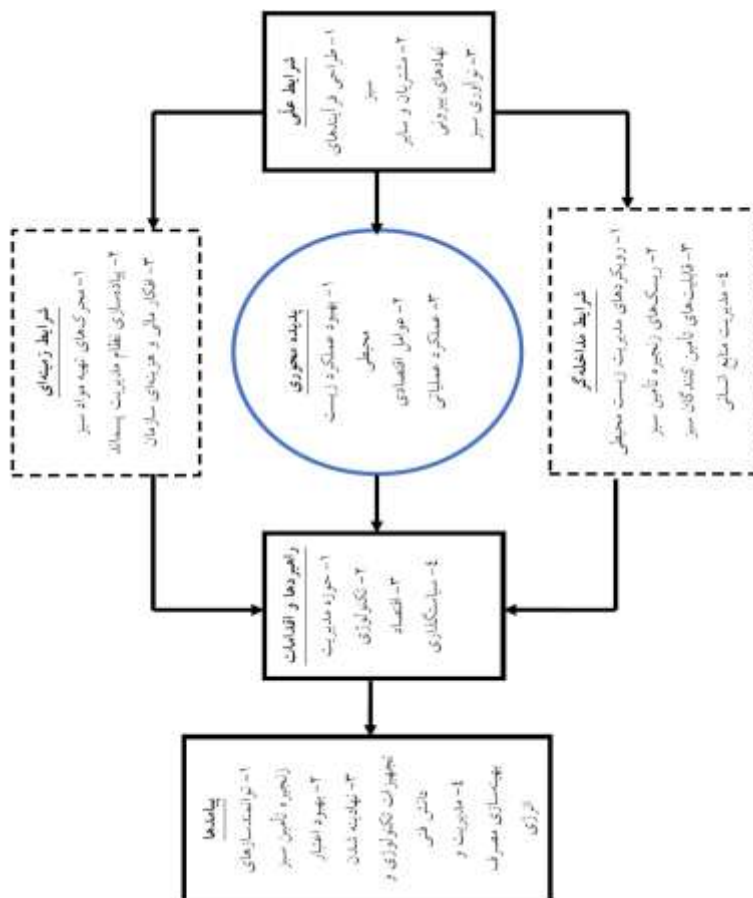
شرایط علی
۱- طراحی فرآیندهای سبز
۲- مشتریان و سایر نهادهای بیرونی
۳- نوآوری سبز

شرایط زمینه‌ای
۱- محرک‌های تهیه مواد سبز
۲- پیاده‌سازی نظام مدیریت پسماند
۳- افکار مالی و هزینه‌ای سازمان

پدیده محوری
۱- بهره عملکرد زیست محیطی
۲- عوامل اقتصادی
۳- عملکرد عملیاتی

شرایط مداخله‌گر
۱- رویکردهای مدیریت زیست محیطی
۲- ریسک‌های زنجیره تأمین سبز
۳- قابلیت‌های تأمین کنندگان سبز
٤- مدیریت منابع انسانی

راهبردها و اقدامات
۱- حوزه مدیریت
۲- تکنولوژی
۳- اقتصاد
٤- سیاستگذاری

پیامدها
۱- فرآیندسازی‌های زنجیره تأمین سبز
۲- بهره اعتبار
۳- نهادینه شدن تجهیزات تکنولوژی و دانش فنی
٤- مدیریت و بهینه‌سازی مصرف انرژی